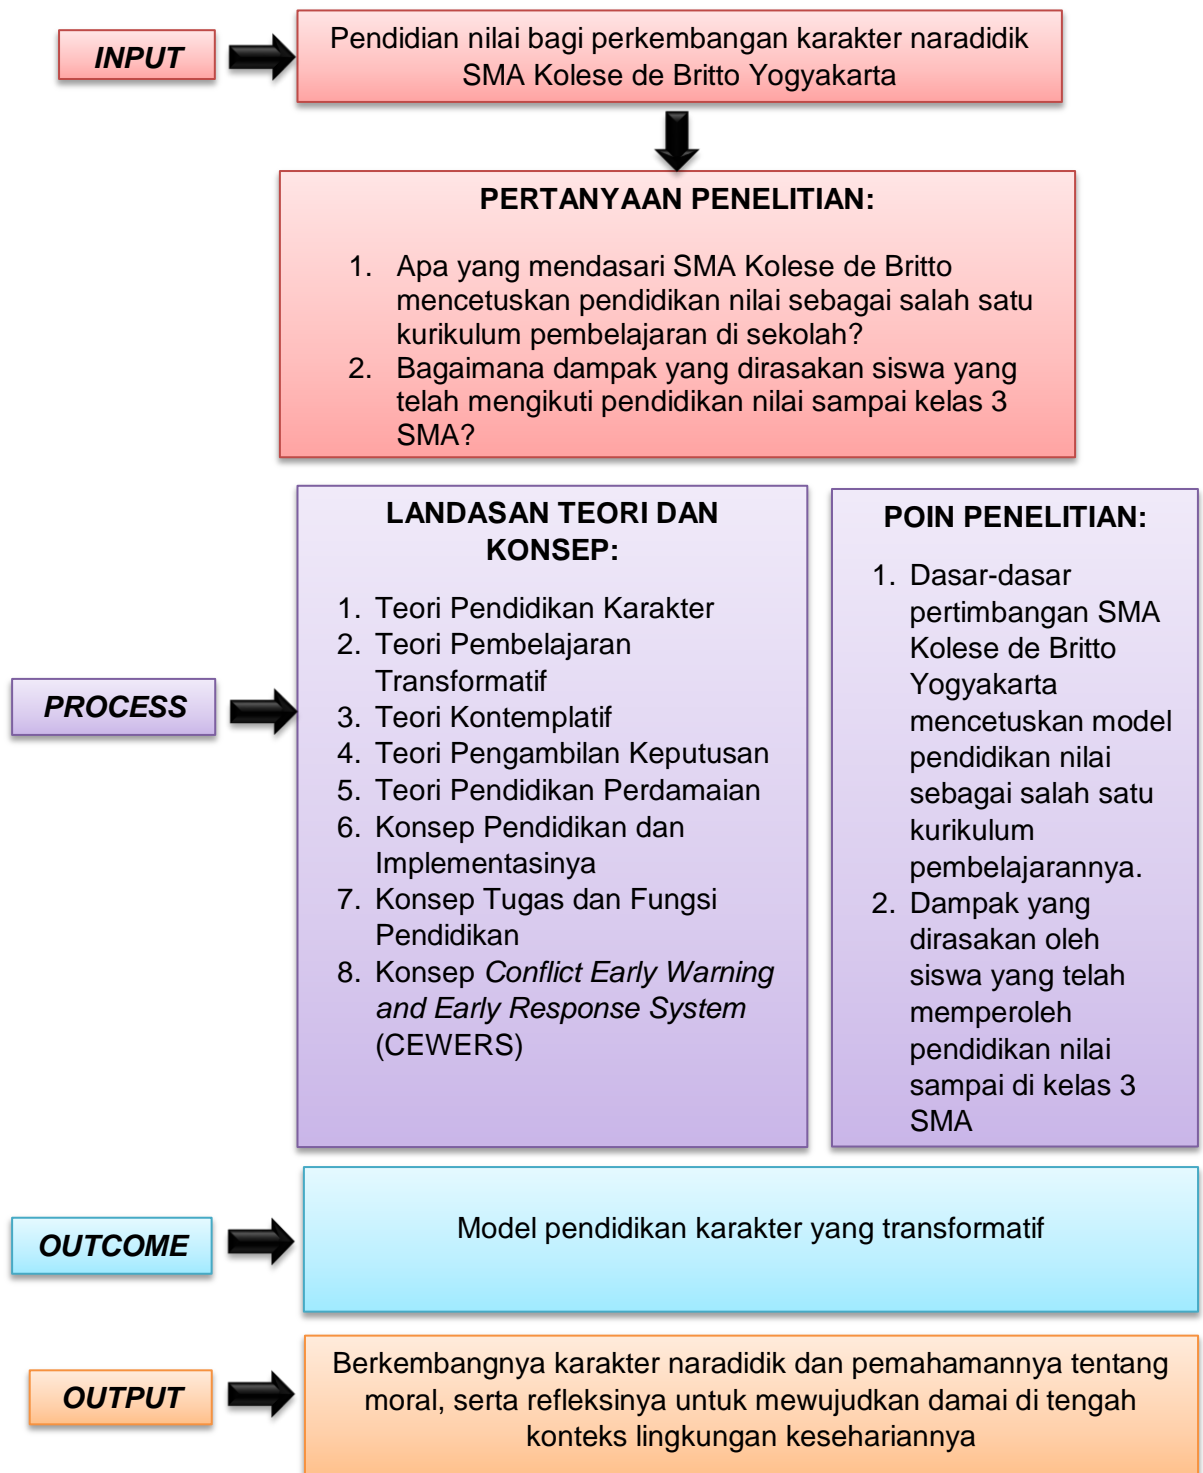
INPUT

Pendidian nilai bagi perkembangan karakter naradidik SMA Kolese de Britto Yogyakarta

PERTANYAAN PENELITIAN:

1. Apa yang mendasari SMA Kolese de Britto mencetuskan pendidikan nilai sebagai salah satu kurikulum pembelajaran di sekolah?
2. Bagaimana dampak yang dirasakan siswa yang telah mengikuti pendidikan nilai sampai kelas 3 SMA?

PROCESS

LANDASAN TEORI DAN KONSEP:

1. Teori Pendidikan Karakter
2. Teori Pembelajaran Transformatif
3. Teori Kontemplatif
4. Teori Pengambilan Keputusan
5. Teori Pendidikan Perdamaian
6. Konsep Pendidikan dan Implementasinya
7. Konsep Tugas dan Fungsi Pendidikan
8. Konsep *Conflict Early Warning and Early Response System* (CEWERS)

POIN PENELITIAN:

1. Dasar-dasar pertimbangan SMA Kolese de Britto Yogyakarta mencetuskan model pendidikan nilai sebagai salah satu kurikulum pembelajarannya.
2. Dampak yang dirasakan oleh siswa yang telah memperoleh pendidikan nilai sampai di kelas 3 SMA

OUTCOME

Model pendidikan karakter yang transformatif

OUTPUT

Berkembangnya karakter naradidik dan pemahamannya tentang moral, serta refleksinya untuk mewujudkan damai di tengah konteks lingkungan kesehariannya